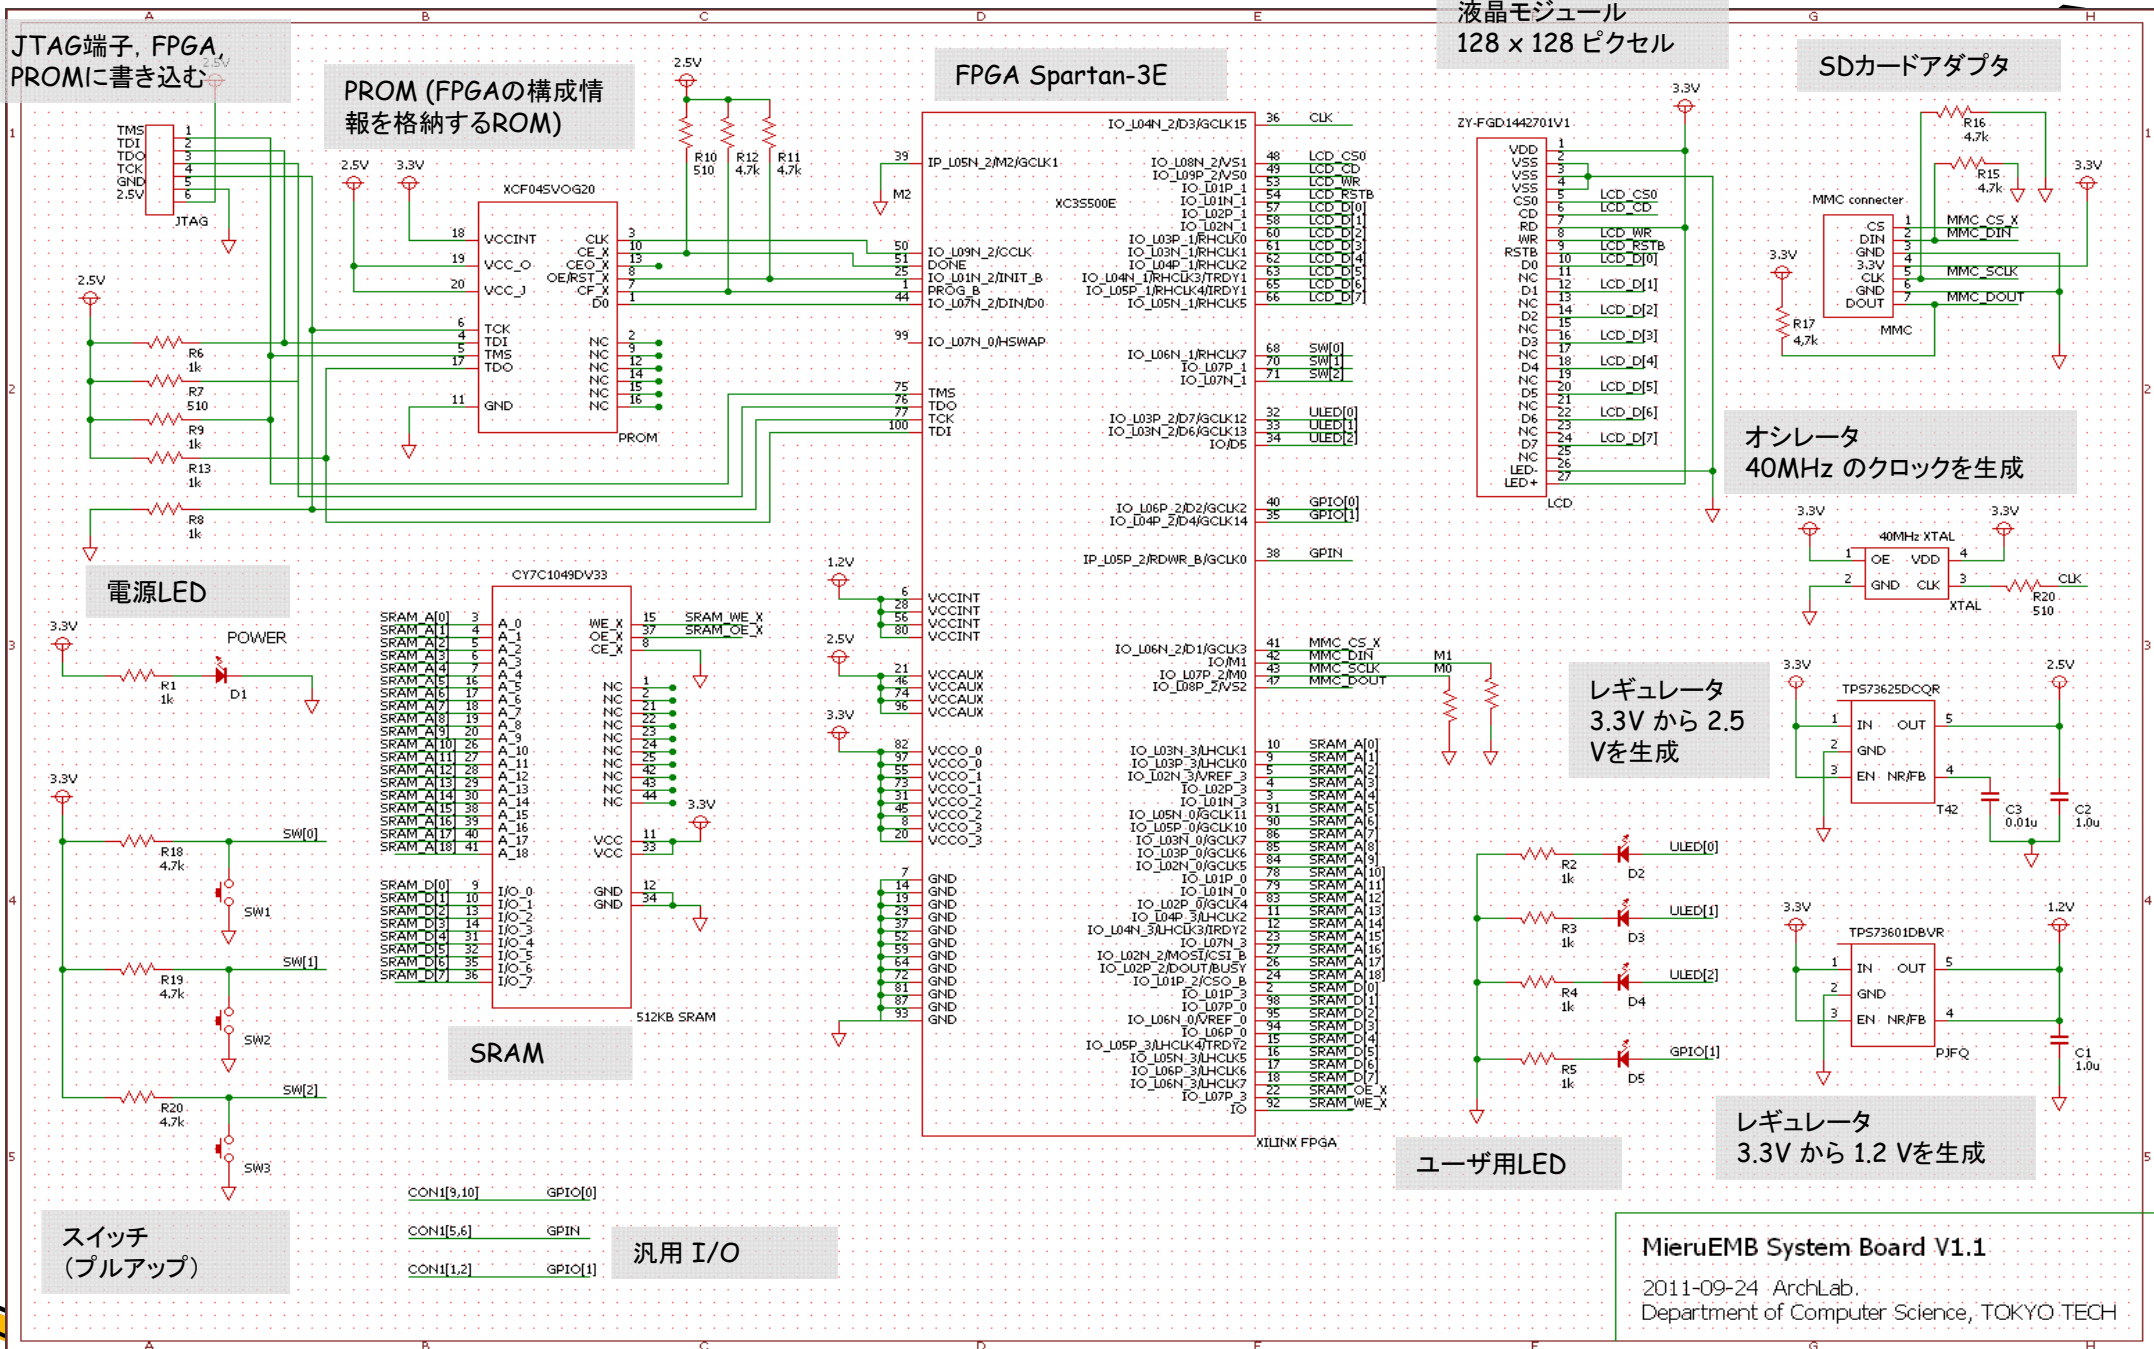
JTAG端子, FPGA, PROMに書き込む

PROM (FPGAの構成情報を格納するROM)

FPGA Spartan-3E

液晶モジュール
128 x 128 ピクセル

SDカードアダプタ

TMS
TDI
TDO
TCK
GND
2.5V
JTAG

XCF04SVOG20
VCCINT
VCC_O
VCC_J
TCK
TDI
TMS
TDO
GND
CLK
CE_X
CEO_X
OE/RST_X
CF_X
D0
NC
PROM

R10 510
R12 4.7k
R11 4.7k

XC3S500E
IP_L05N_2/M2/GCLK1
M2
IO_L09N_2/CCLK
DONE
IO_L01N_2/INIT_B
PROG_B
IO_L07N_2/DIN/D0
IO_L07N_0/HSWAP
TMS
TDO
TCK
TDI

CLK
LCD_CS0
LCD_CD
LCD_WR
LCD_RSTB
LCD_D[0]
LCD_D[1]
LCD_D[2]
LCD_D[3]
LCD_D[4]
LCD_D[5]
LCD_D[6]
LCD_D[7]
SW[0]
SW[1]
SW[2]
ULED[0]
ULED[1]
ULED[2]
GPIO[0]
GPIO[1]
GPIN

ZY-FGD1442701V1
VDD
VSS
CS0
CD
RD
WR
RSTB
D0
D1
D2
D3
D4
D5
D6
D7
NC
LED-
LED+
LCD

MMC connecter
CS
DIN
GND
3.3V
CLK
DOUT
MMC
MMC_CS_X
MMC_DIN
MMC_SCLK
MMC_DOUT
R16 4.7k
R15 4.7k
R17 4.7k

オシレータ
40MHz のクロックを生成

40MHz XTAL
OE VDD
GND CLK
XTAL
R20 510

電源LED
POWER
R1 1k
D1

R6 1k
R7 510
R9 1k
R13 1k
R8 1k

CY7C1049DV33
SRAM_A[0] ... SRAM_A[18]
SRAM_D[0] ... SRAM_D[7]
WE_X
OE_X
CE_X
SRAM_WE_X
SRAM_OE_X
VCC
GND
512KB SRAM

SRAM

VCCINT
VCCAUX
VCCO_0
VCCO_1
VCCO_2
VCCO_3
GND

IO_L06N_2/D1/GCLK3
IO/M1
IO_L07P_2/M0
IO_L08P_2/VS2
M1
M0

レギュレータ
3.3V から 2.5 Vを生成

TPS73625DCQR
IN OUT
GND
EN NR/FB
T42
C3 0.01u
C2 1.0u

R18 4.7k
SW1
R19 4.7k
SW2
R20 4.7k
SW3

R2 1k D2
R3 1k D3
R4 1k D4
R5 1k D5

TPS73601DBVR
IN OUT
GND
EN NR/FB
PJFQ
C1 1.0u

XILINX FPGA

ユーザ用LED

レギュレータ
3.3V から 1.2 Vを生成

CON1[9,10] GPIO[0]
CON1[5,6] GPIN
CON1[1,2] GPIO[1]

汎用 I/O

スイッチ
(プルアップ)

MieruEMB System Board V1.1
2011-09-24 ArchLab.
Department of Computer Science, TOKYO TECH